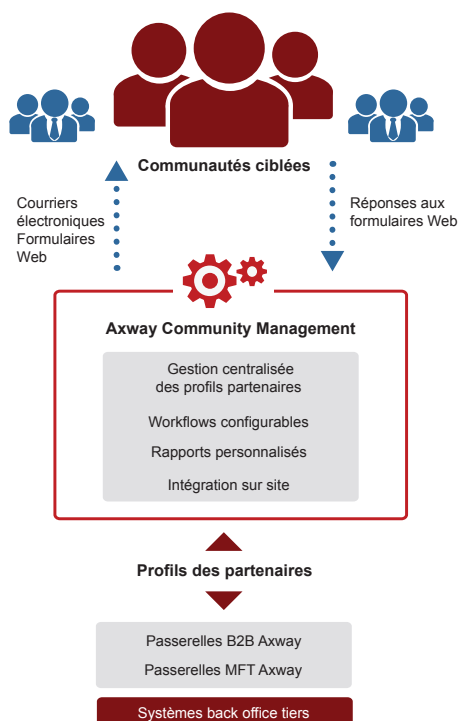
Communautés ciblées

Courriers électroniques Formulaires Web

Réponses aux formulaires Web

Axway Community Management

Gestion centralisée des profils partenaires

Workflows configurables

Rapports personnalisés

Intégration sur site

Profils des partenaires

Passerelles B2B Axway

Passerelles MFT Axway

Systèmes back office tiers